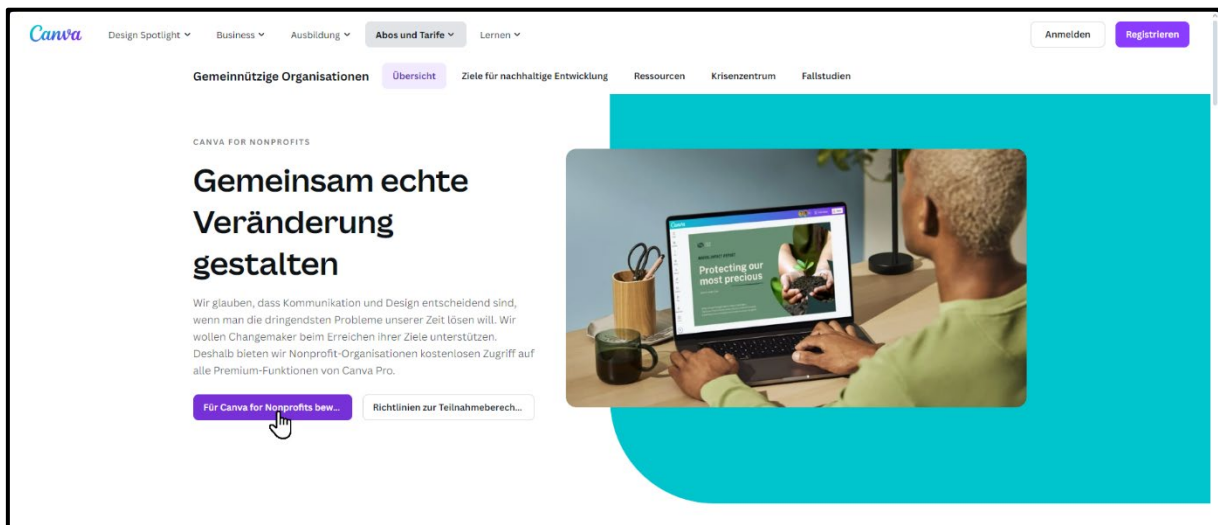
Canva Design Spotlight Business Ausbildung Abos und Tarife Lernen Anmelden Registrieren

Gemeinnützige Organisationen Übersicht Ziele für nachhaltige Entwicklung Ressourcen Krisenzentrum Fallstudien

CANVA FOR NONPROFITS

Gemeinsam echte Veränderung gestalten

Wir glauben, dass Kommunikation und Design entscheidend sind, wenn man die dringendsten Probleme unserer Zeit lösen will. Wir wollen Changemaker beim Erreichen ihrer Ziele unterstützen. Deshalb bieten wir Nonprofit-Organisationen kostenlosen Zugriff auf alle Premium-Funktionen von Canva Pro.

Für Canva for Nonprofits bew... Richtlinien zur Teilnahmeberech...

Protecting our most precious